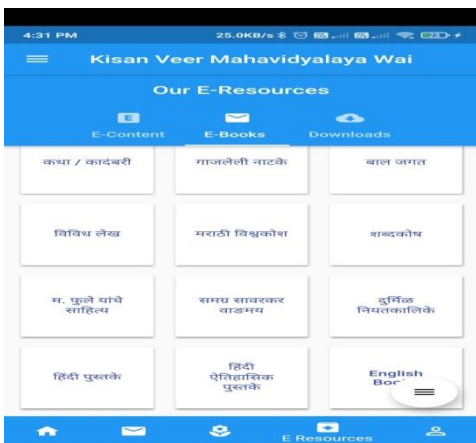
4:31 PM 25.0KB/s

Kisan Veer Mahavidyalaya Wai

Our E-Resources

E-Content E-Books Downloads

कथा / कादंबरी
गाजलेली नाटके
बाल जगत

विविध लेख
मराठी विश्वकोश
शब्दकोष

म. फुले यांचे साहित्य
समग्र सावरकर वाङमय
दुर्मिळ नियतकालिके

हिंदी पुस्तके
हिंदी ऐतिहासिक पुस्तके
English Boo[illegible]

E Resources